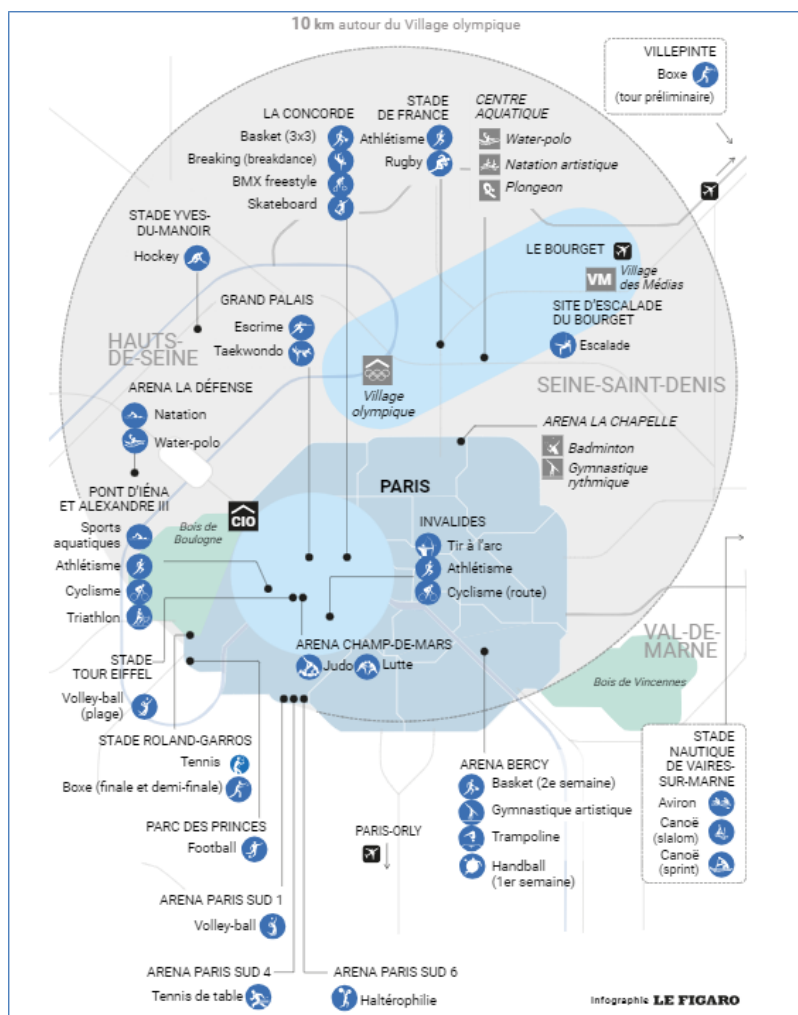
10 km autour du Village olympique

VILLEPINTE
Boxe
(tour préliminaire)

LA CONCORDE
Basket (3x3)
Breaking (breakdance)
BMX freestyle
Skateboard

STADE DE FRANCE
Athlétisme
Rugby

CENTRE AQUATIQUE
Water-polo
Natation artistique
Plongeon

STADE YVES-DU-MANOIR
Hockey

LE BOURGET
VM Village des Médias

SITE D'ESCALADE DU BOURGET
Escalade

GRAND PALAIS
Escrime
Taekwondo

HAUTS-DE-SEINE

Village olympique

SEINE-SAINT-DENIS

ARENA LA DÉFENSE
Natation
Water-polo

ARENA LA CHAPELLE
Badminton
Gymnastique rythmique

PONT D'IÉNA ET ALEXANDRE III
Sports aquatiques
Athlétisme
Cyclisme
Triathlon

CIO
Bois de Boulogne

PARIS

INVALIDES
Tir à l'arc
Athlétisme
Cyclisme (route)

VAL-DE-MARNE

Bois de Vincennes

STADE TOUR EIFFEL
Volley-ball (plage)

ARENA CHAMP-DE-MARS
Judo
Lutte

STADE ROLAND-GARROS
Tennis
Boxe (finale et demi-finale)

ARENA BERCY
Basket (2e semaine)
Gymnastique artistique
Trampoline
Handball (1er semaine)

STADE NAUTIQUE DE VAIRES-SUR-MARNE
Aviron
Canoë (slalom)
Canoë (sprint)

PARC DES PRINCES
Football

PARIS-ORLY

ARENA PARIS SUD 1
Volley-ball

ARENA PARIS SUD 4
Tennis de table

ARENA PARIS SUD 6
Haltérophilie

Infographie LE FIGARO